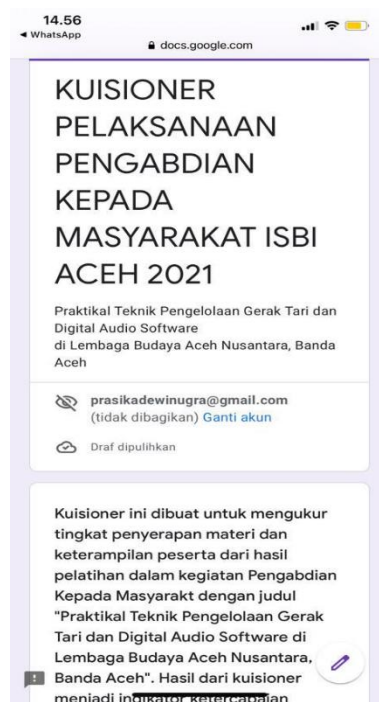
14.56
◂ WhatsApp
docs.google.com

KUISIONER PELAKSANAAN PENGABDIAN KEPADA MASYARAKAT ISBI ACEH 2021

Praktikal Teknik Pengelolaan Gerak Tari dan Digital Audio Software
di Lembaga Budaya Aceh Nusantara, Banda Aceh

prasikadewinugra@gmail.com
(tidak dibagikan) Ganti akun

Draf dipulihkan

Kuisioner ini dibuat untuk mengukur tingkat penyerapan materi dan keterampilan peserta dari hasil pelatihan dalam kegiatan Pengabdian Kepada Masyarakt dengan judul "Praktikal Teknik Pengelolaan Gerak Tari dan Digital Audio Software di Lembaga Budaya Aceh Nusantara, Banda Aceh". Hasil dari kuisioner menjadi indikator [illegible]